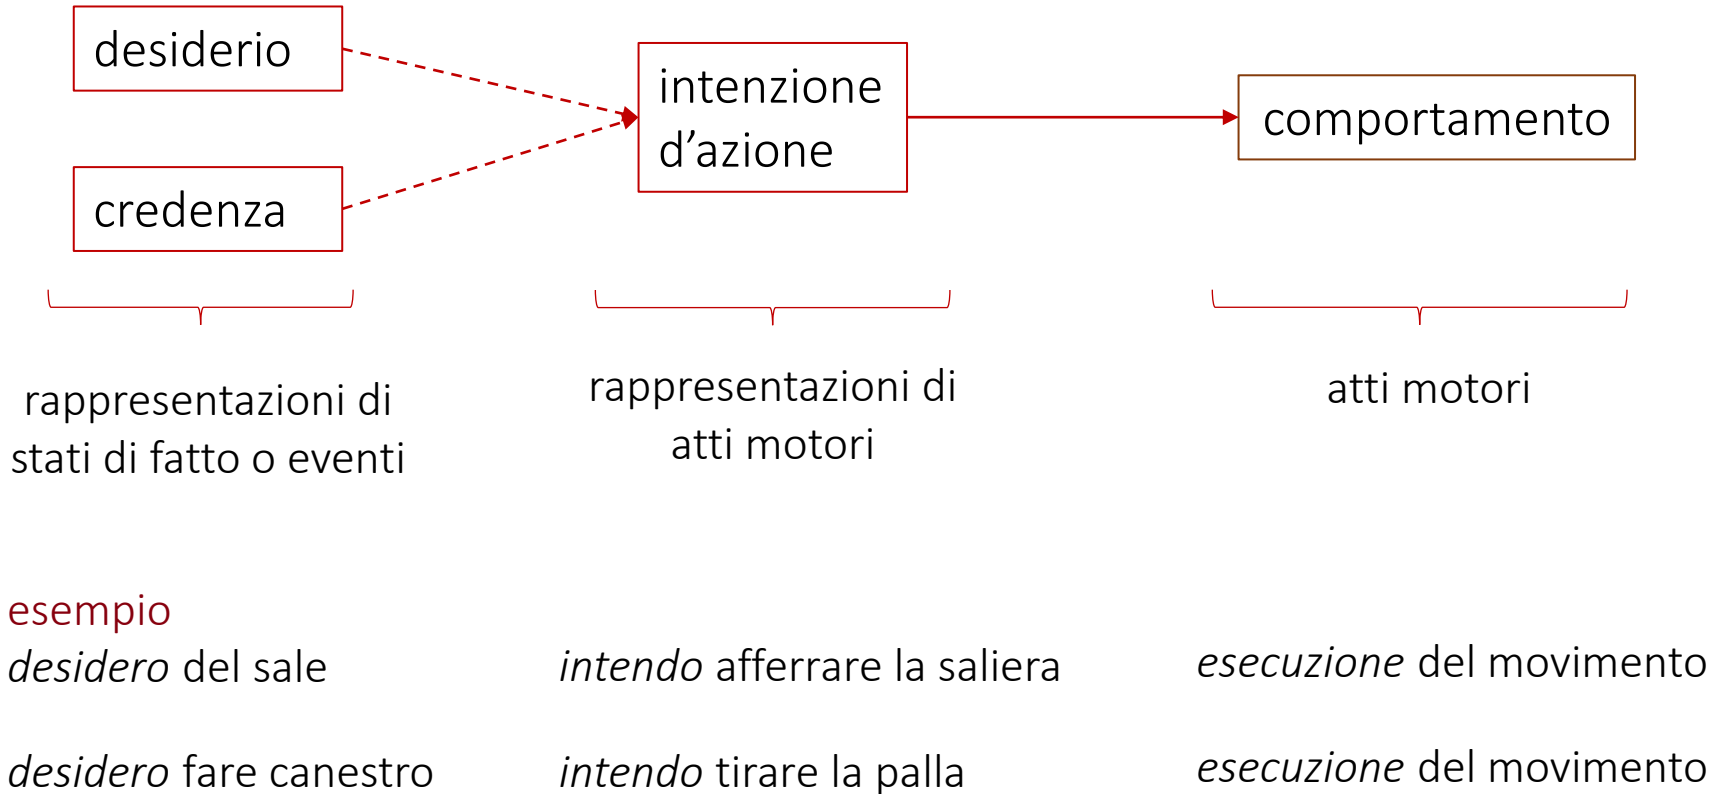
desiderio

credenza

intenzione d’azione

comportamento

rappresentazioni di stati di fatto o eventi

rappresentazioni di atti motori

atti motori

esempio

*desidero* del sale

*intendo* afferrare la saliera

*esecuzione* del movimento

*desidero* fare canestro

*intendo* tirare la palla

*esecuzione* del movimento